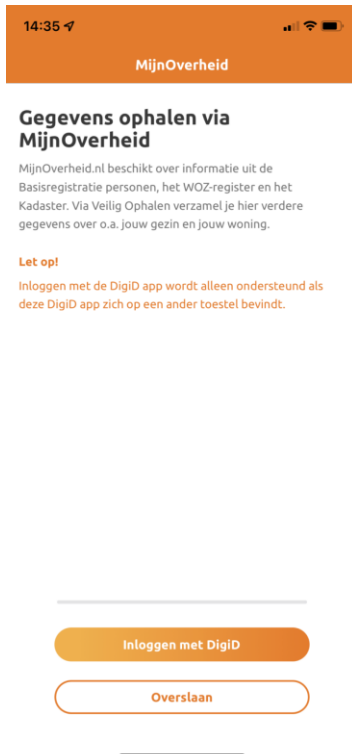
14:35

MijnOverheid

Gegevens ophalen via MijnOverheid

MijnOverheid.nl beschikt over informatie uit de Basisregistratie personen, het WOZ-register en het Kadaster. Via Veilig Ophalen verzamel je hier verdere gegevens over o.a. jouw gezin en jouw woning.

Let op!

Inloggen met de DigiD app wordt alleen ondersteund als deze DigiD app zich op een ander toestel bevindt.

Inloggen met DigiD

Overslaan